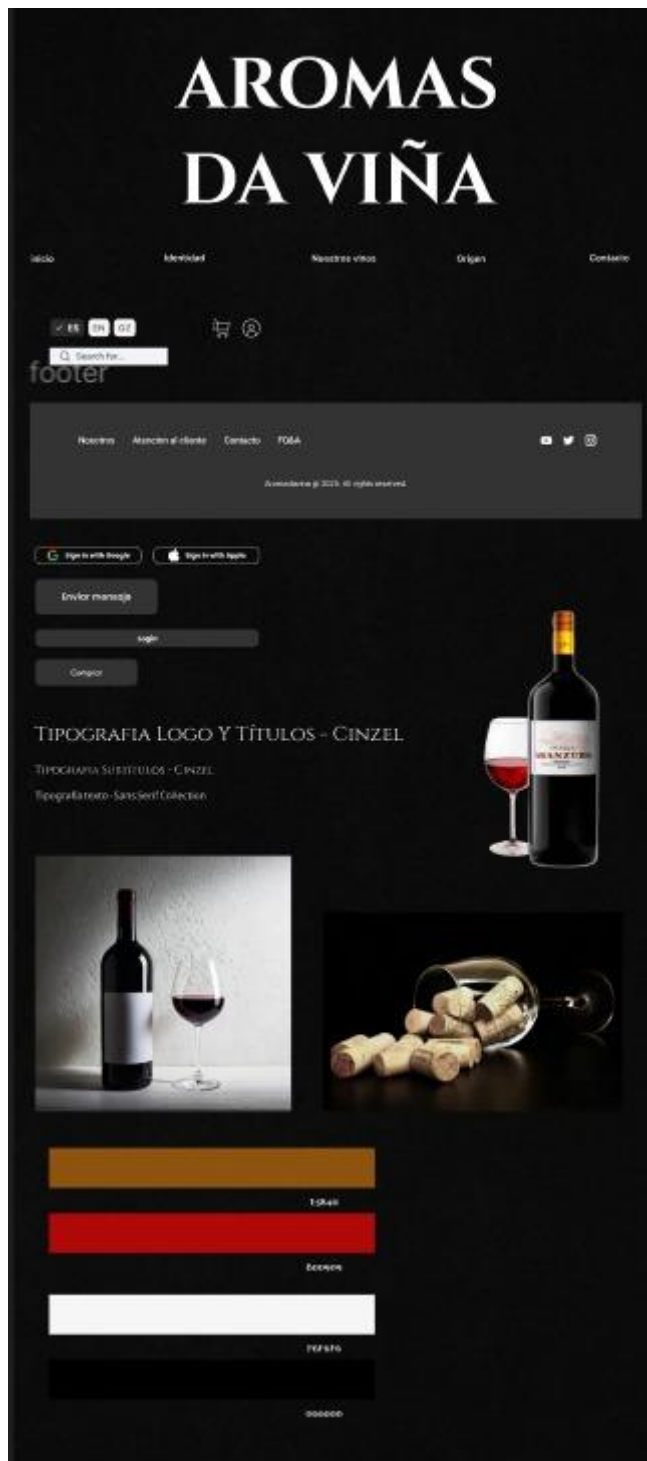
AROMAS DA VIÑA

Inicio Identidad Nuestros vinos Origen Contacto

ES EN GZ

Search for...

footer

Nosotros Atención al cliente Contacto FQ&A

Aromadaviña @ 2025. All rights reserved.

Sign in with Google Sign in with Apple

Enviar mensaje

Login

Comprar

Tipografia Logo Y Títulos - Cinzel

Tipografia Subtítulos - Cinzel

Tipografía texto - Sans Serif Collection

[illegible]

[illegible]

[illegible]

000000